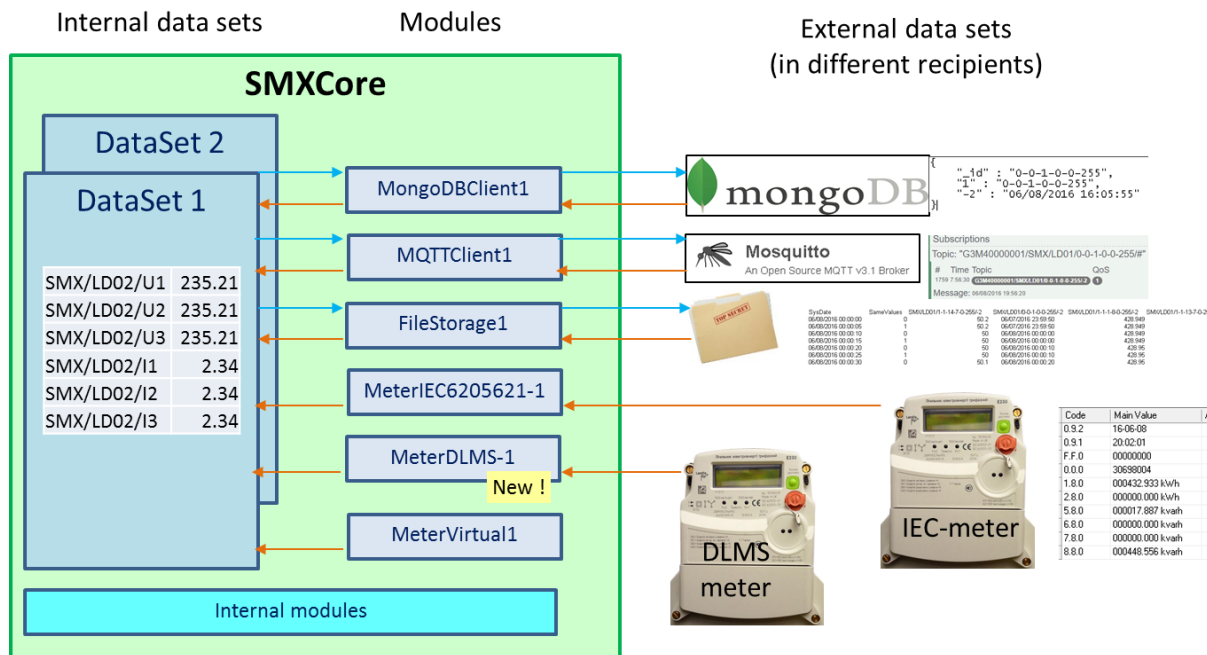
Internal data sets

Modules

External data sets (in different recipients)

SMXCore

DataSet 2

DataSet 1

| SMX/LD02/U1 | 235.21 |
|---|---|
| SMX/LD02/U2 | 235.21 |
| SMX/LD02/U3 | 235.21 |
| SMX/LD02/I1 | 2.34 |
| SMX/LD02/I2 | 2.34 |
| SMX/LD02/I3 | 2.34 |

MongoDBClient1

MQTTClient1

FileStorage1

MeterIEC6205621-1

MeterDLMS-1

New !

MeterVirtual1

Internal modules

mongoDB

{
"_id" : "0-0-1-0-0-255",
"1" : "0-0-1-0-0-255",
"-2" : "06/08/2016 16:05:55"
}

Mosquitto
An Open Source MQTT v3.1 Broker

Subscriptions
Topic: "G3M40000001/SMX/LD01/0-0-1-0-0-255/#"
# Time Topic QoS
1759 7:56:30 G3M40000001/SMX/LD01/0-0-1-0-0-255/2 1
Message: 06/08/2016 19:56:29

TOP SECRET

SysDate SameValues SMX/LD01/1-1-14-7-0-255/-2 SMX/LD01/0-0-1-0-0-255/-2 SMX/LD01/1-1-1-8-0-255/-2 SMX/LD01/1-1-13-7-0-
06/08/2016 00:00:00 0 50.2 06/07/2016 23:59:50 428.949
06/08/2016 00:00:05 1 50.2 06/07/2016 23:59:50 428.949
06/08/2016 00:00:10 0 50 06/08/2016 00:00:00 428.949
06/08/2016 00:00:15 1 50 06/08/2016 00:00:00 428.949
06/08/2016 00:00:20 0 50 06/08/2016 00:00:10 428.95
06/08/2016 00:00:25 1 50 06/08/2016 00:00:10 428.95
06/08/2016 00:00:30 0 50.1 06/08/2016 00:00:20 428.95

| Code | Main Value |
|---|---|
| 0.9.2 | 16-06-08 |
| 0.9.1 | 20:02:01 |
| F.F.0 | 00000000 |
| 0.0.0 | 30698004 |
| 1.8.0 | 000432.933 kWh |
| 2.8.0 | 000000.000 kWh |
| 5.8.0 | 000017.887 kvarh |
| 6.8.0 | 000000.000 kvarh |
| 7.8.0 | 000000.000 kvarh |
| 8.8.0 | 000448.556 kvarh |

IEC-meter

DLMS meter